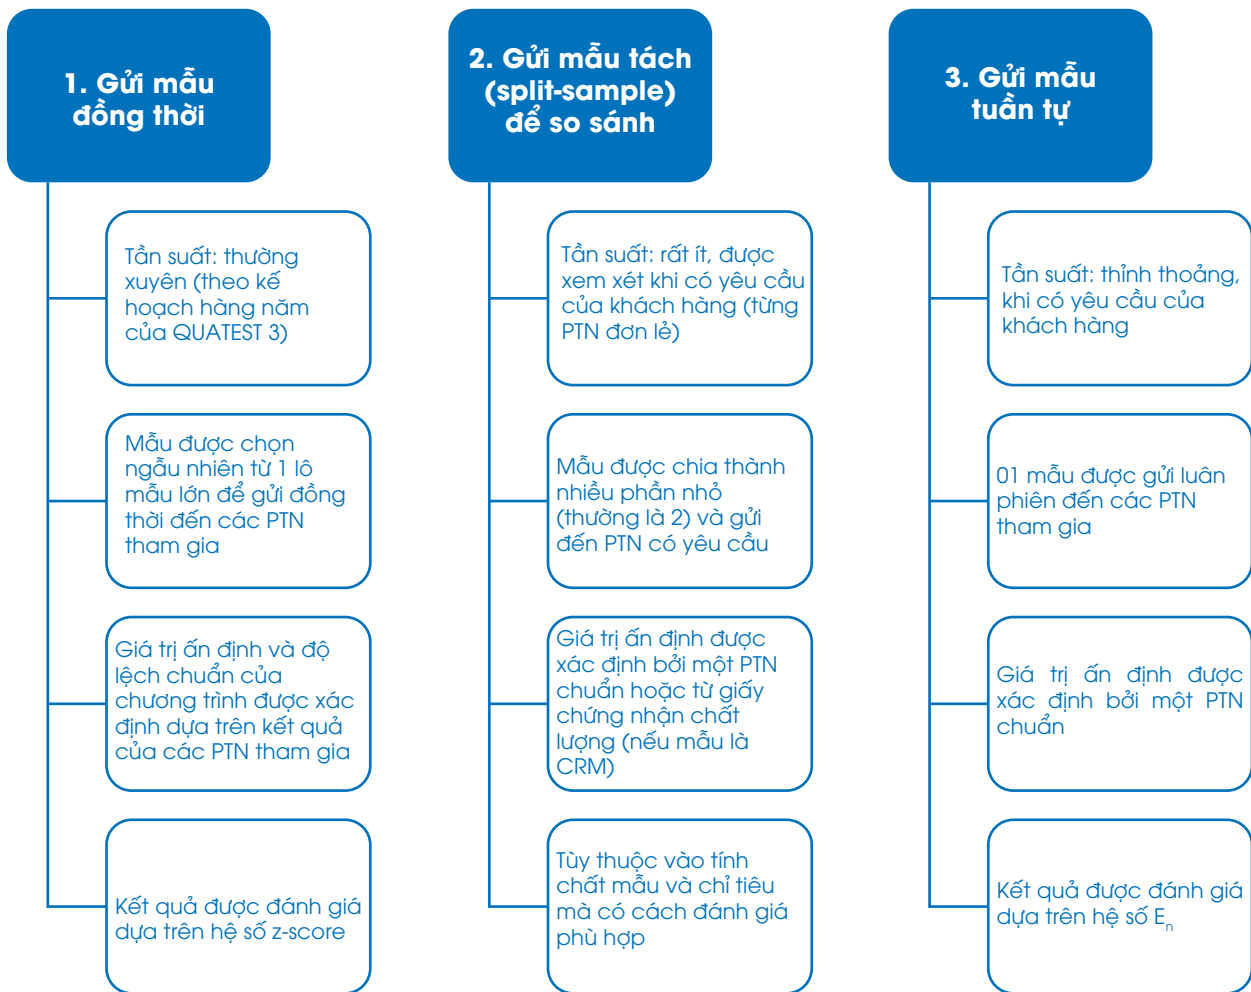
1. Gửi mẫu đồng thời

Tần suất: thường xuyên (theo kế hoạch hàng năm của QUATEST 3)

Mẫu được chọn ngẫu nhiên từ 1 lô mẫu lớn để gửi đồng thời đến các PTN tham gia

Giá trị ấn định và độ lệch chuẩn của chương trình được xác định dựa trên kết quả của các PTN tham gia

Kết quả được đánh giá dựa trên hệ số z-score

2. Gửi mẫu tách (split-sample) để so sánh

Tần suất: rất ít, được xem xét khi có yêu cầu của khách hàng (từng PTN đơn lẻ)

Mẫu được chia thành nhiều phần nhỏ (thường là 2) và gửi đến PTN có yêu cầu

Giá trị ấn định được xác định bởi một PTN chuẩn hoặc từ giấy chứng nhận chất lượng (nếu mẫu là CRM)

Tùy thuộc vào tính chất mẫu và chỉ tiêu mà có cách đánh giá phù hợp

3. Gửi mẫu tuần tự

Tần suất: thỉnh thoảng, khi có yêu cầu của khách hàng

01 mẫu được gửi luân phiên đến các PTN tham gia

Giá trị ấn định được xác định bởi một PTN chuẩn

Kết quả được đánh giá dựa trên hệ số $E_n$